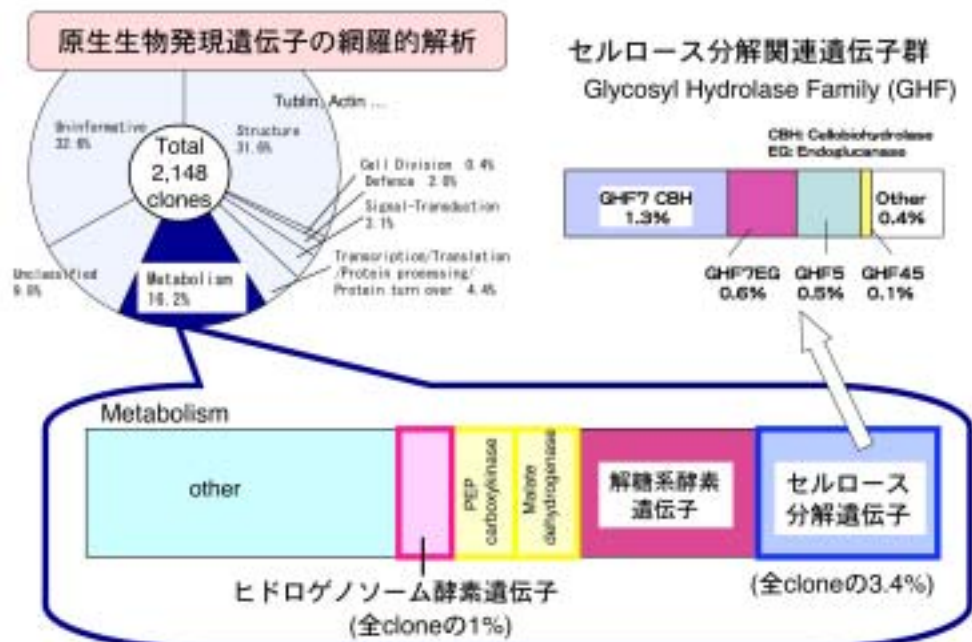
原生生物発現遺伝子の網羅的解析

Tublin, Actin ...

Uninformative
32.8%

Structure
31.6%

Total
2,148
clones

Cell Division 0.4%
Defence 2.8%

Signal-Transduction
2.1%

Transcription/Translation
/Protein processing/
Protein turn over 4.4%

Unclassified
9.6%

Metabolism
16.2%

セルロース分解関連遺伝子群
Glycosyl Hydrolase Family (GHF)

CBH: Cellobiohydrolase
EG: Endoglucanase

| GHF7 CBH 1.3% | | | | Other 0.4% |
|---|---|---|---|---|

GHF7EG 0.6%
GHF5 0.5%
GHF45 0.1%

Metabolism

| other | | PEP carboxykinase | Malate dehydrogenase | 解糖系酵素遺伝子 | セルロース分解遺伝子 |
|---|---|---|---|---|---|

ヒドロゲノソーム酵素遺伝子
(全cloneの1%)

(全cloneの3.4%)